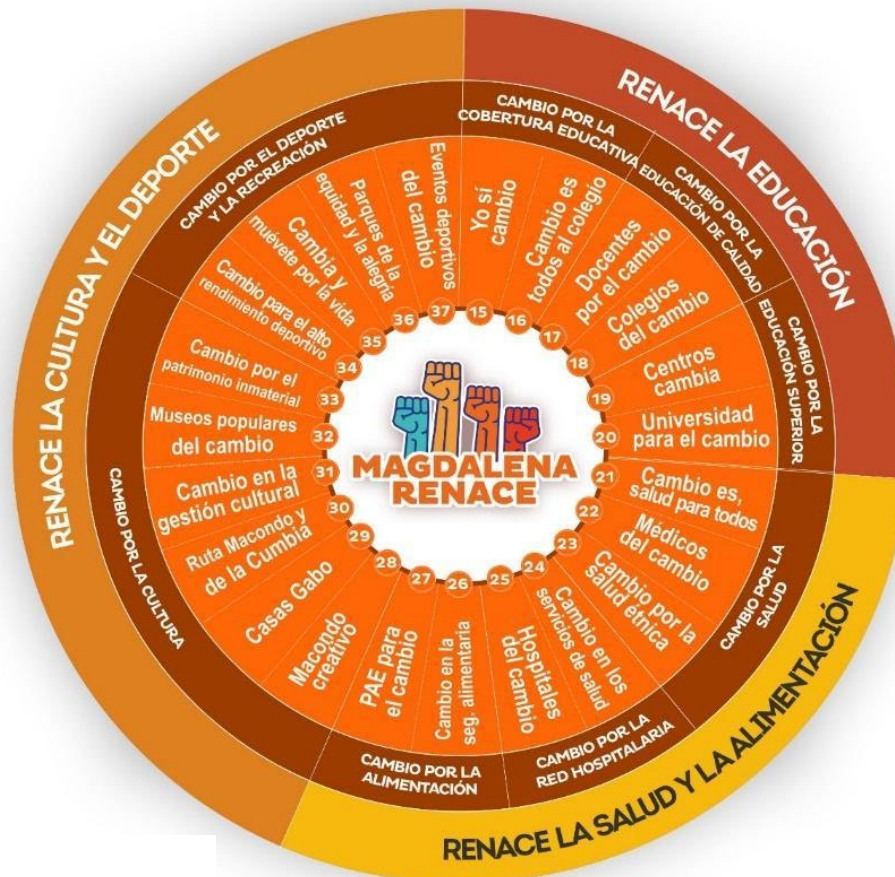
RENACE LA EDUCACIÓN

CAMBIO POR LA COBERTURA EDUCATIVA

CAMBIO POR LA EDUCACIÓN DE CALIDAD

CAMBIO POR LA EDUCACIÓN SUPERIOR

15 Yo sí cambio

16 Cambio es todos al colegio

17 Docentes por el cambio

18 Colegios del cambio

19 Centros cambia

20 Universidad para el cambio

RENACE LA SALUD Y LA ALIMENTACIÓN

CAMBIO POR LA SALUD

CAMBIO POR LA RED HOSPITALARIA

CAMBIO POR LA ALIMENTACIÓN

21 Cambio es, salud para todos

22 Médicos del cambio

23 Cambio por la salud étnica

24 Cambio en los servicios de salud

25 Hospitales del cambio

26 Cambio en la seg. alimentaria

27 PAE para el cambio

RENACE LA CULTURA Y EL DEPORTE

CAMBIO POR LA CULTURA

CAMBIO POR EL DEPORTE Y LA RECREACIÓN

28 Macondo creativo

29 Casas Gabo

30 Ruta Macondo y de la Cumbia

31 Cambio en la gestión cultural

32 Museos populares del cambio

33 Cambio por el patrimonio inmaterial

34 Cambio para el alto rendimiento deportivo

35 Cambia y muévete por la vida

36 Parques de la equidad y la alegría

37 Eventos deportivos del cambio

MAGDALENA RENACE